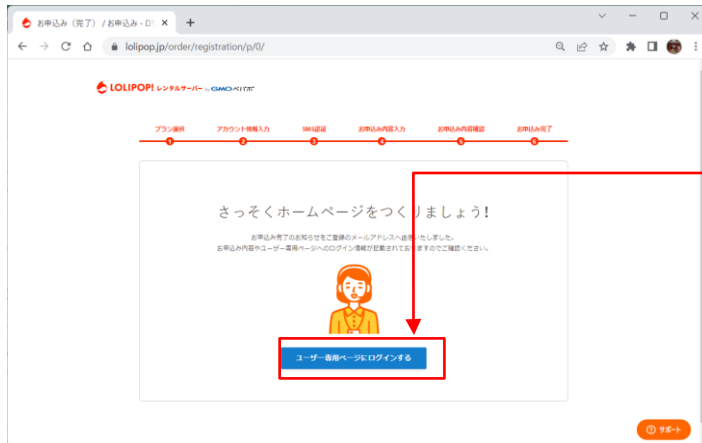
お申込み（完了）/ お申込み - D ×

+

lolipop.jp/order/registration/p/0/

LOLIPOP! レンタルサーバー by GMOペパボ

プラン選択 1
アカウント情報入力 2
SMS認証 3
お申込み内容入力 4
お申込み内容確認 5
お申込み完了 6

さっそくホームページをつくりましょう!

お申込み完了のお知らせをご登録のメールアドレスへ送信いたしました。
お申込み内容やユーザー専用ページへのログイン情報が記載されておりますのでご確認ください。

ユーザー専用ページにログインする

サポート